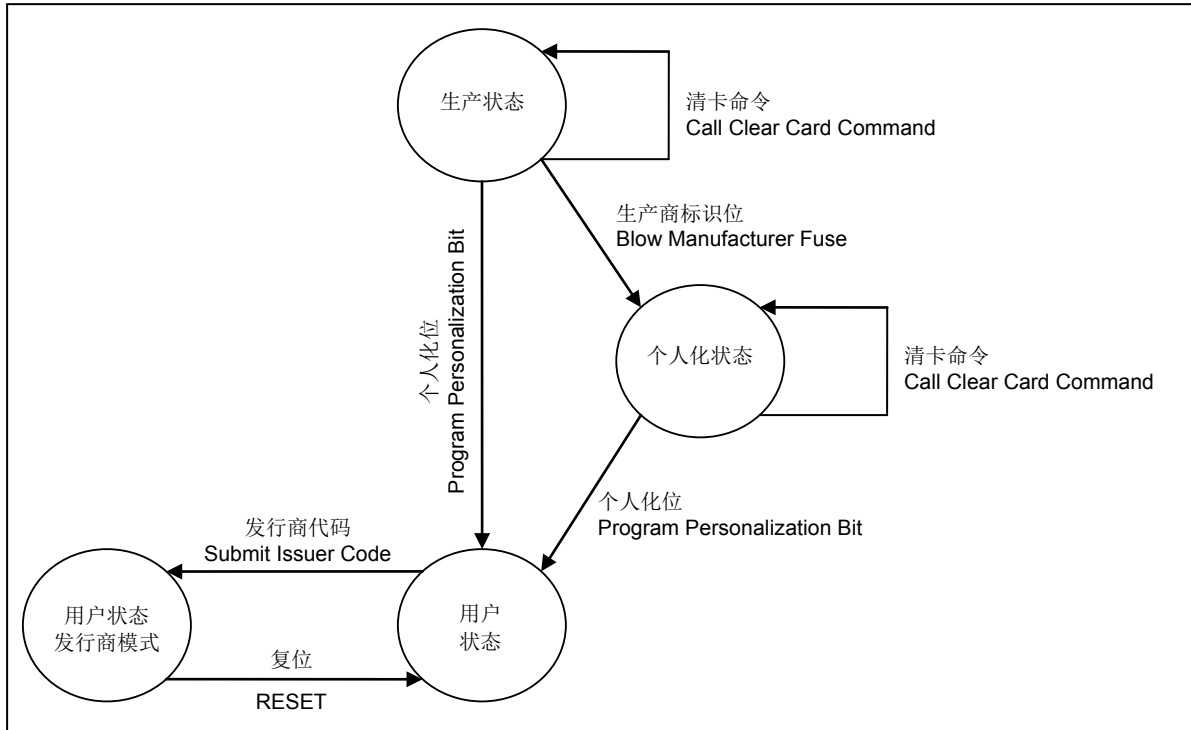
生产状态

清卡命令
Call Clear Card Command

生产商标识位
Blow Manufacturer Fuse

个人化位
Program Personalization Bit

个人化状态

清卡命令
Call Clear Card Command

个人化位
Program Personalization Bit

发行商代码
Submit Issuer Code

用户状态
发行商模式

用户
状态

复位
RESET